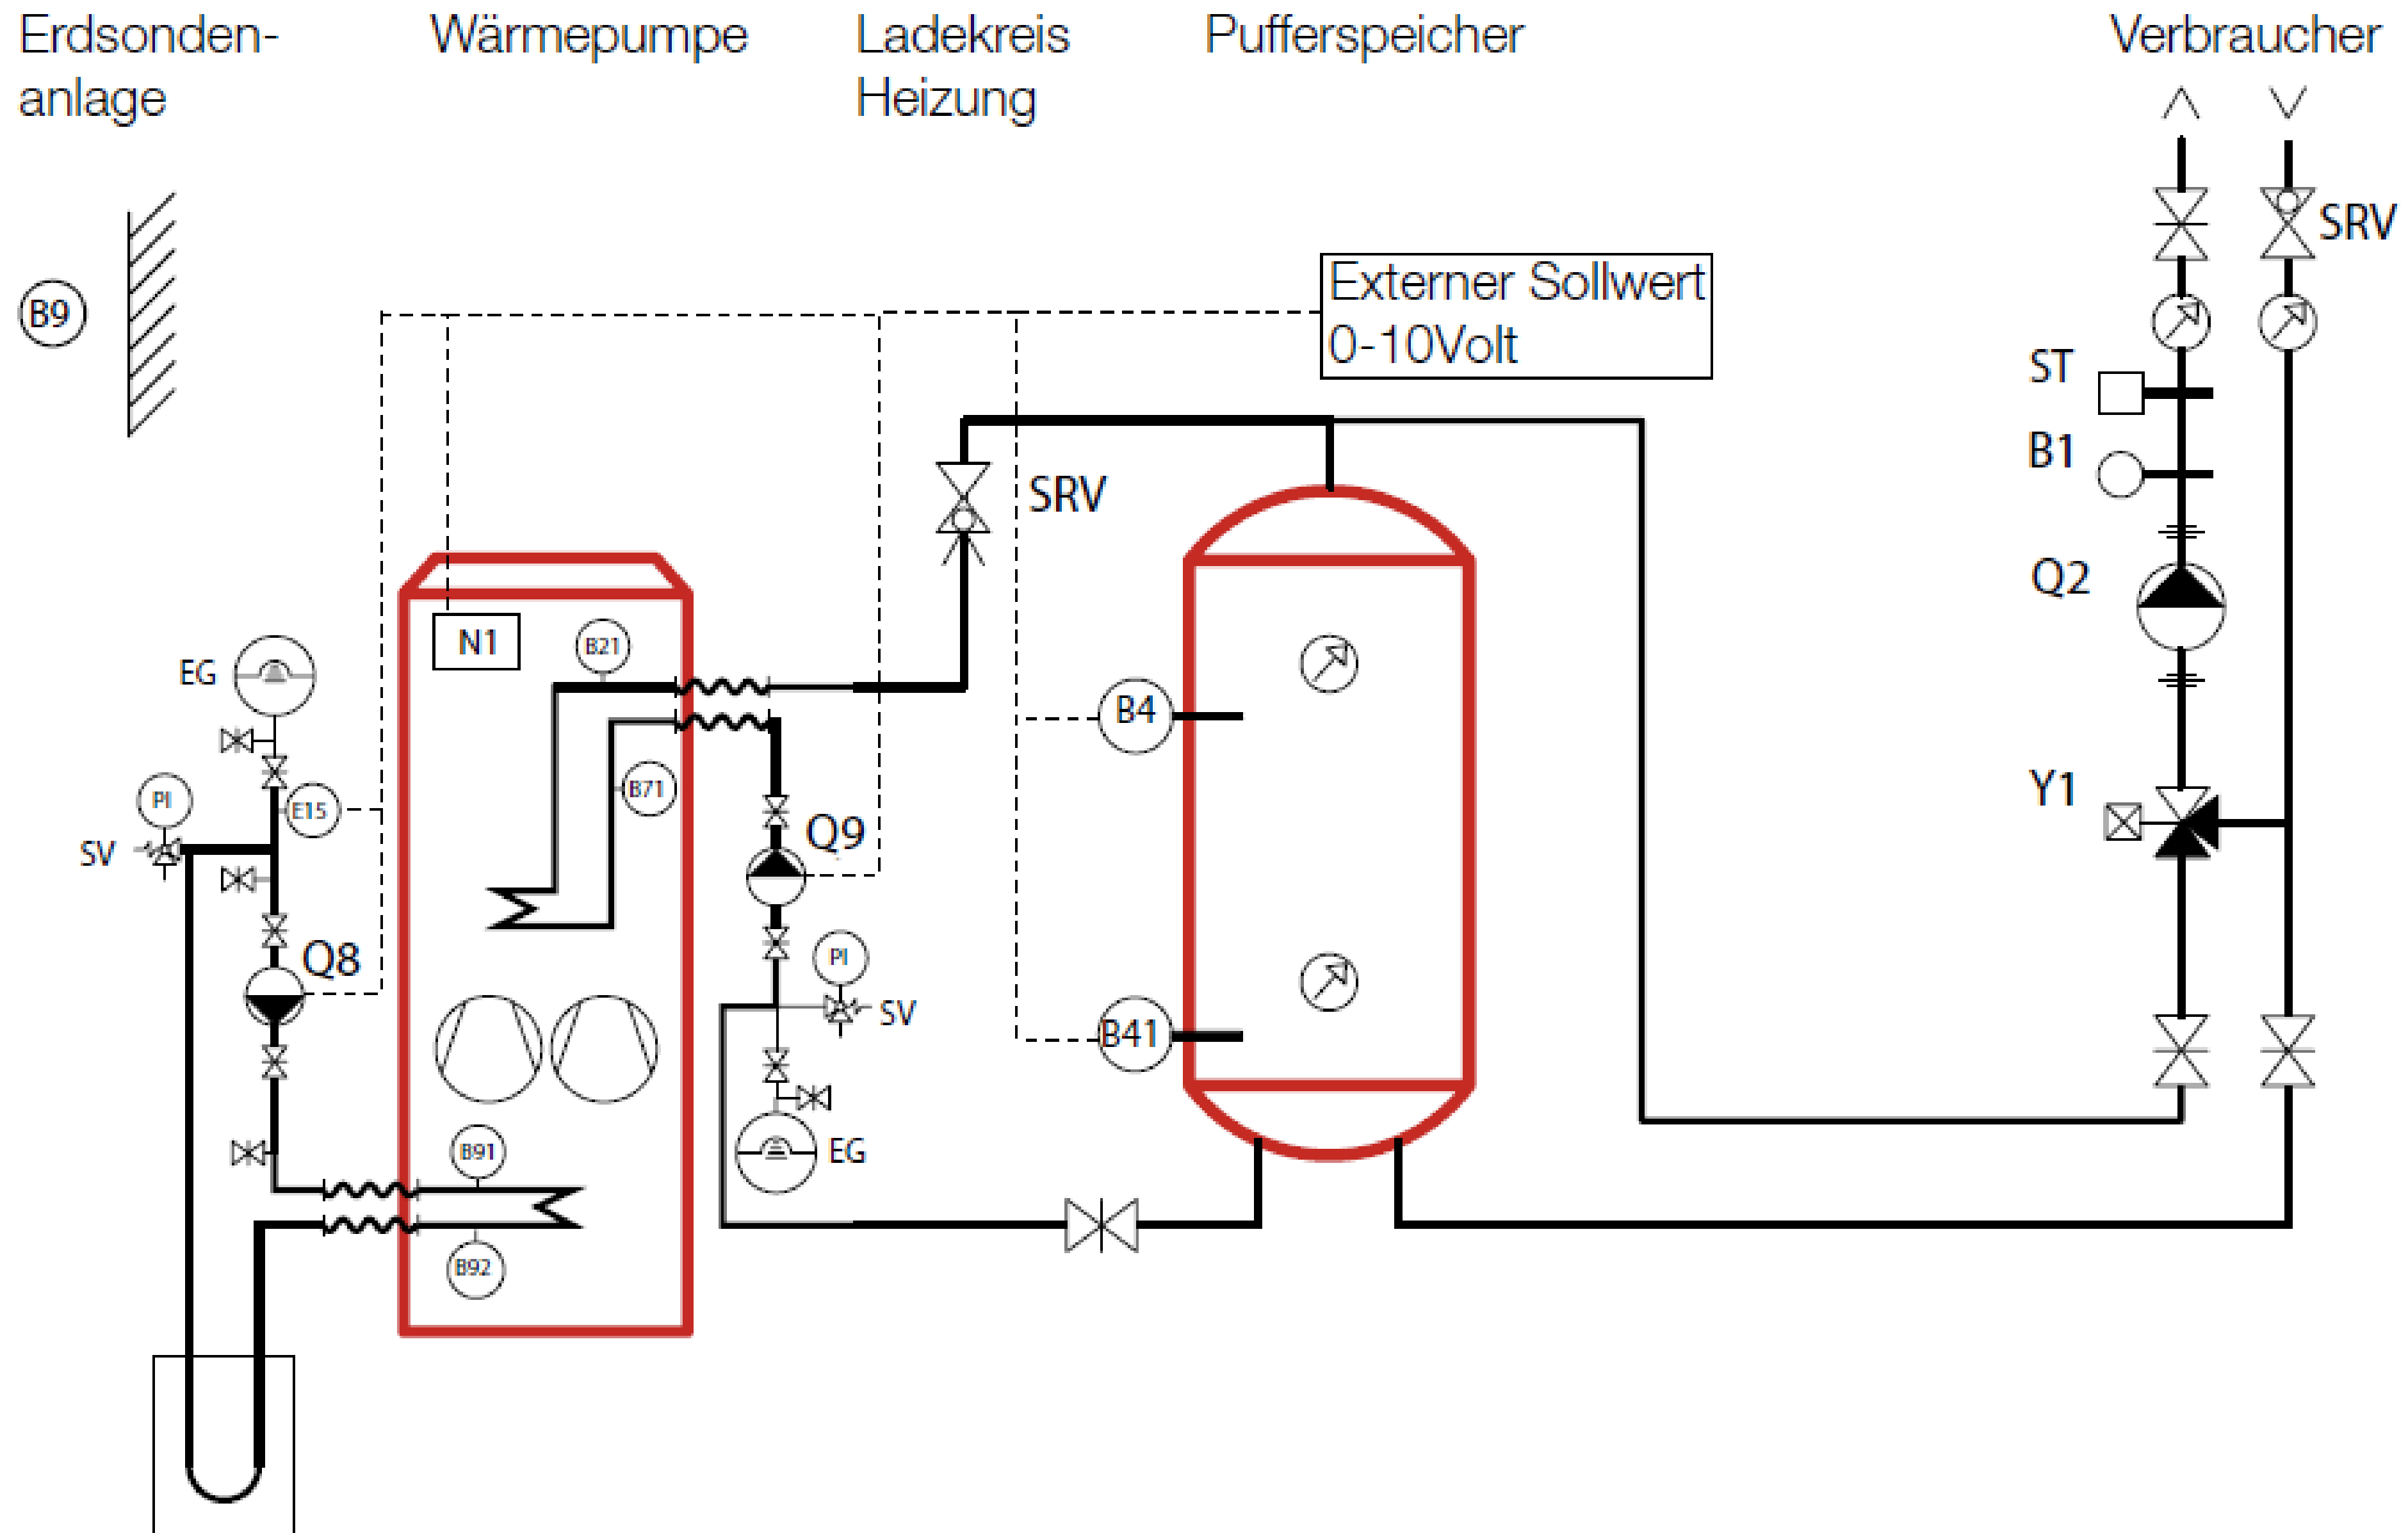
Erdsonden-anlage

Wärmepumpe

Ladekreis Heizung

Pufferspeicher

Verbraucher

B9

Externer Sollwert 0-10Volt

SRV

SRV

ST

B1

Q2

Y1

N1

B21

EG

PI

SV

E15

B71

Q9

Q8

PI

SV

EG

B4

B41

B91

B92